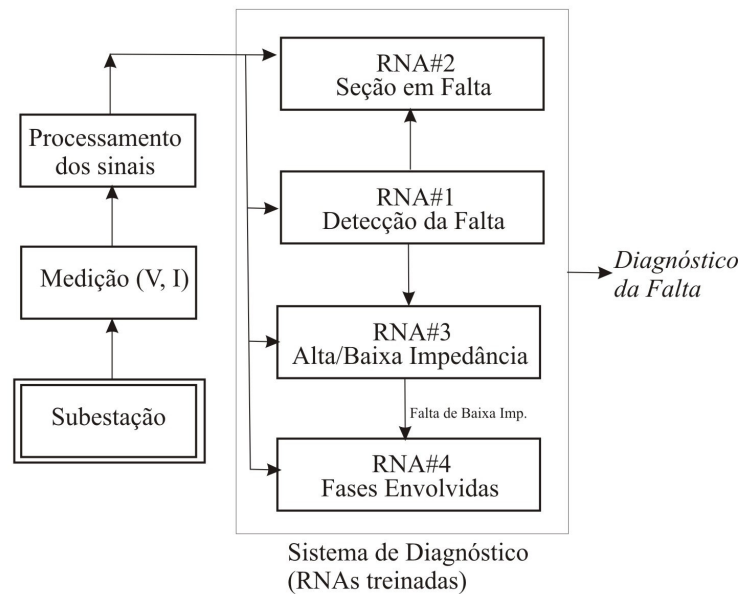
Processamento dos sinais

Medição (V, I)

Subestação

RNA#2
Seção em Falta

RNA#1
Detecção da Falta

RNA#3
Alta/Baixa Impedância

Falta de Baixa Imp.

RNA#4
Fases Envolvidas

Diagnóstico da Falta

Sistema de Diagnóstico
(RNAs treinadas)